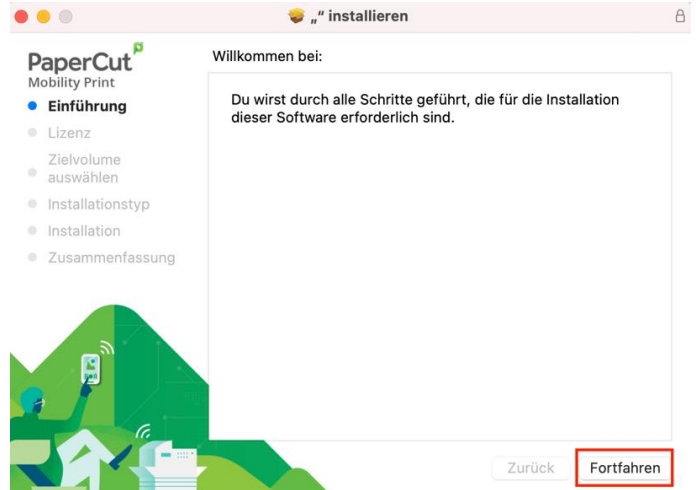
„“ installieren

PaperCut
Mobility Print

Einführung
Lizenz
Zielvolume auswählen
Installationstyp
Installation
Zusammenfassung

Willkommen bei:

Du wirst durch alle Schritte geführt, die für die Installation dieser Software erforderlich sind.

Zurück
Fortfahren